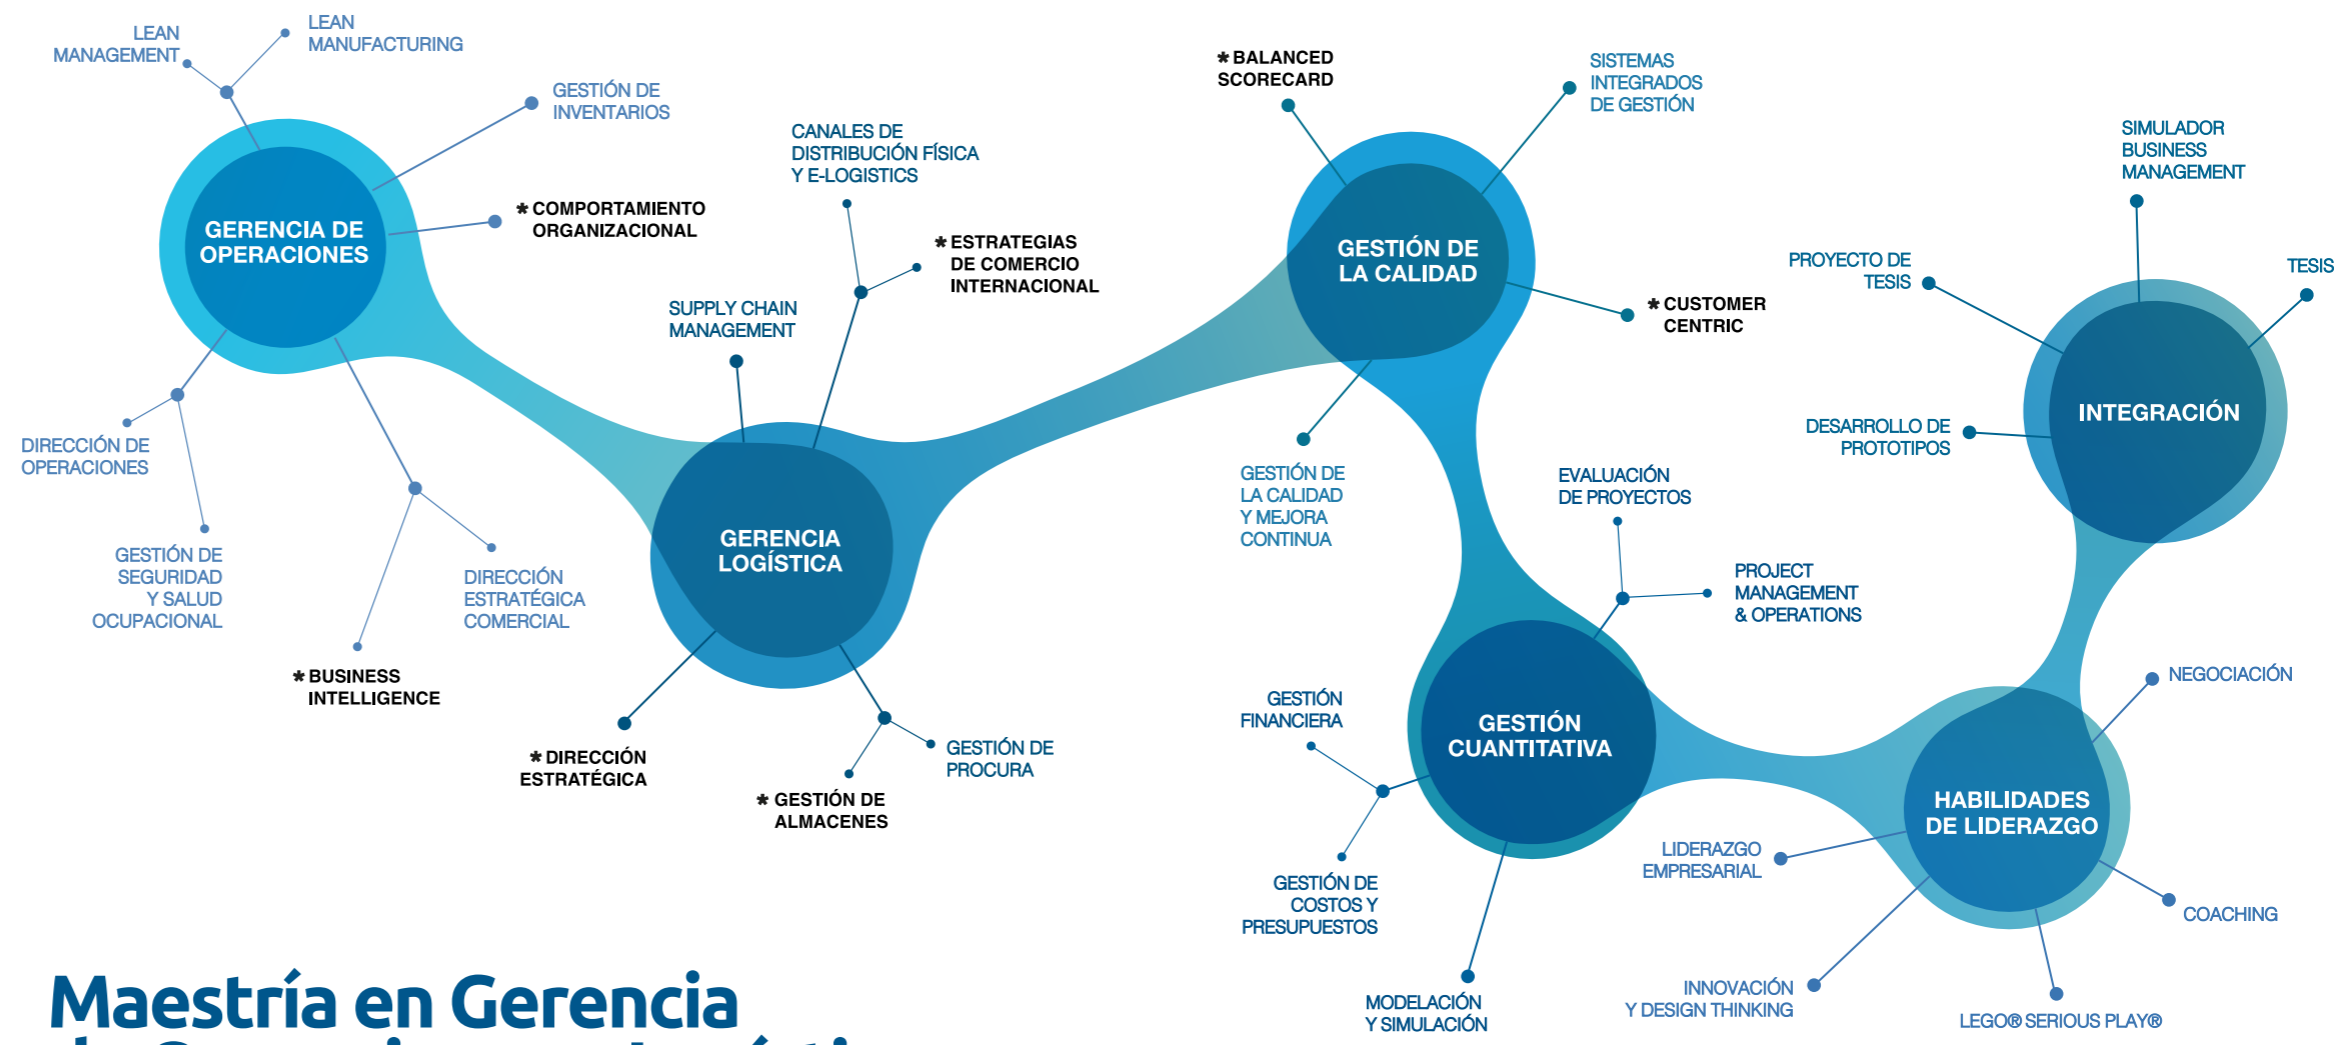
LEAN MANAGEMENT

LEAN MANUFACTURING

GESTIÓN DE INVENTARIOS

GERENCIA DE OPERACIONES

* COMPORTAMIENTO ORGANIZACIONAL

DIRECCIÓN DE OPERACIONES

GESTIÓN DE SEGURIDAD Y SALUD OCUPACIONAL

DIRECCIÓN ESTRATÉGICA COMERCIAL

* BUSINESS INTELLIGENCE

CANALES DE DISTRIBUCIÓN FÍSICA Y E-LOGISTICS

* ESTRATEGIAS DE COMERCIO INTERNACIONAL

SUPPLY CHAIN MANAGEMENT

GERENCIA LOGÍSTICA

* DIRECCIÓN ESTRATÉGICA

* GESTIÓN DE ALMACENES

GESTIÓN DE PROCURA

* BALANCED SCORECARD

SISTEMAS INTEGRADOS DE GESTIÓN

GESTIÓN DE LA CALIDAD

* CUSTOMER CENTRIC

GESTIÓN DE LA CALIDAD Y MEJORA CONTINUA

EVALUACIÓN DE PROYECTOS

PROJECT MANAGEMENT & OPERATIONS

GESTIÓN FINANCIERA

GESTIÓN CUANTITATIVA

GESTIÓN DE COSTOS Y PRESUPUESTOS

MODELACIÓN Y SIMULACIÓN

SIMULADOR BUSINESS MANAGEMENT

PROYECTO DE TESIS

TESIS

INTEGRACIÓN

DESARROLLO DE PROTOTIPOS

NEGOCIACIÓN

HABILIDADES DE LIDERAZGO

LIDERAZGO EMPRESARIAL

COACHING

INNOVACIÓN Y DESIGN THINKING

LEGO® SERIOUS PLAY®

Maestría en Gerencia
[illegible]